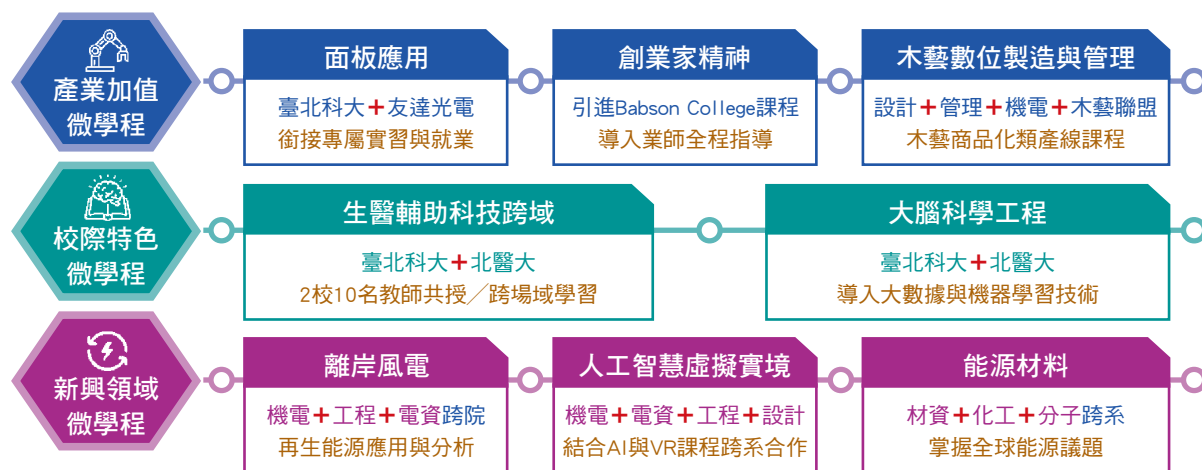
產業加值微學程

面板應用

臺北科大＋友達光電
銜接專屬實習與就業

創業家精神

引進Babson College課程
導入業師全程指導

木藝數位製造與管理

設計＋管理＋機電＋木藝聯盟
木藝商品化類產線課程

校際特色微學程

生醫輔助科技跨域

臺北科大＋北醫大
2校10名教師共授／跨場域學習

大腦科學工程

臺北科大＋北醫大
導入大數據與機器學習技術

新興領域微學程

離岸風電

機電＋工程＋電資跨院
再生能源應用與分析

人工智慧虛擬實境

機電＋電資＋工程＋設計
結合AI與VR課程跨系合作

能源材料

材資＋化工＋分子跨系
掌握全球能源議題